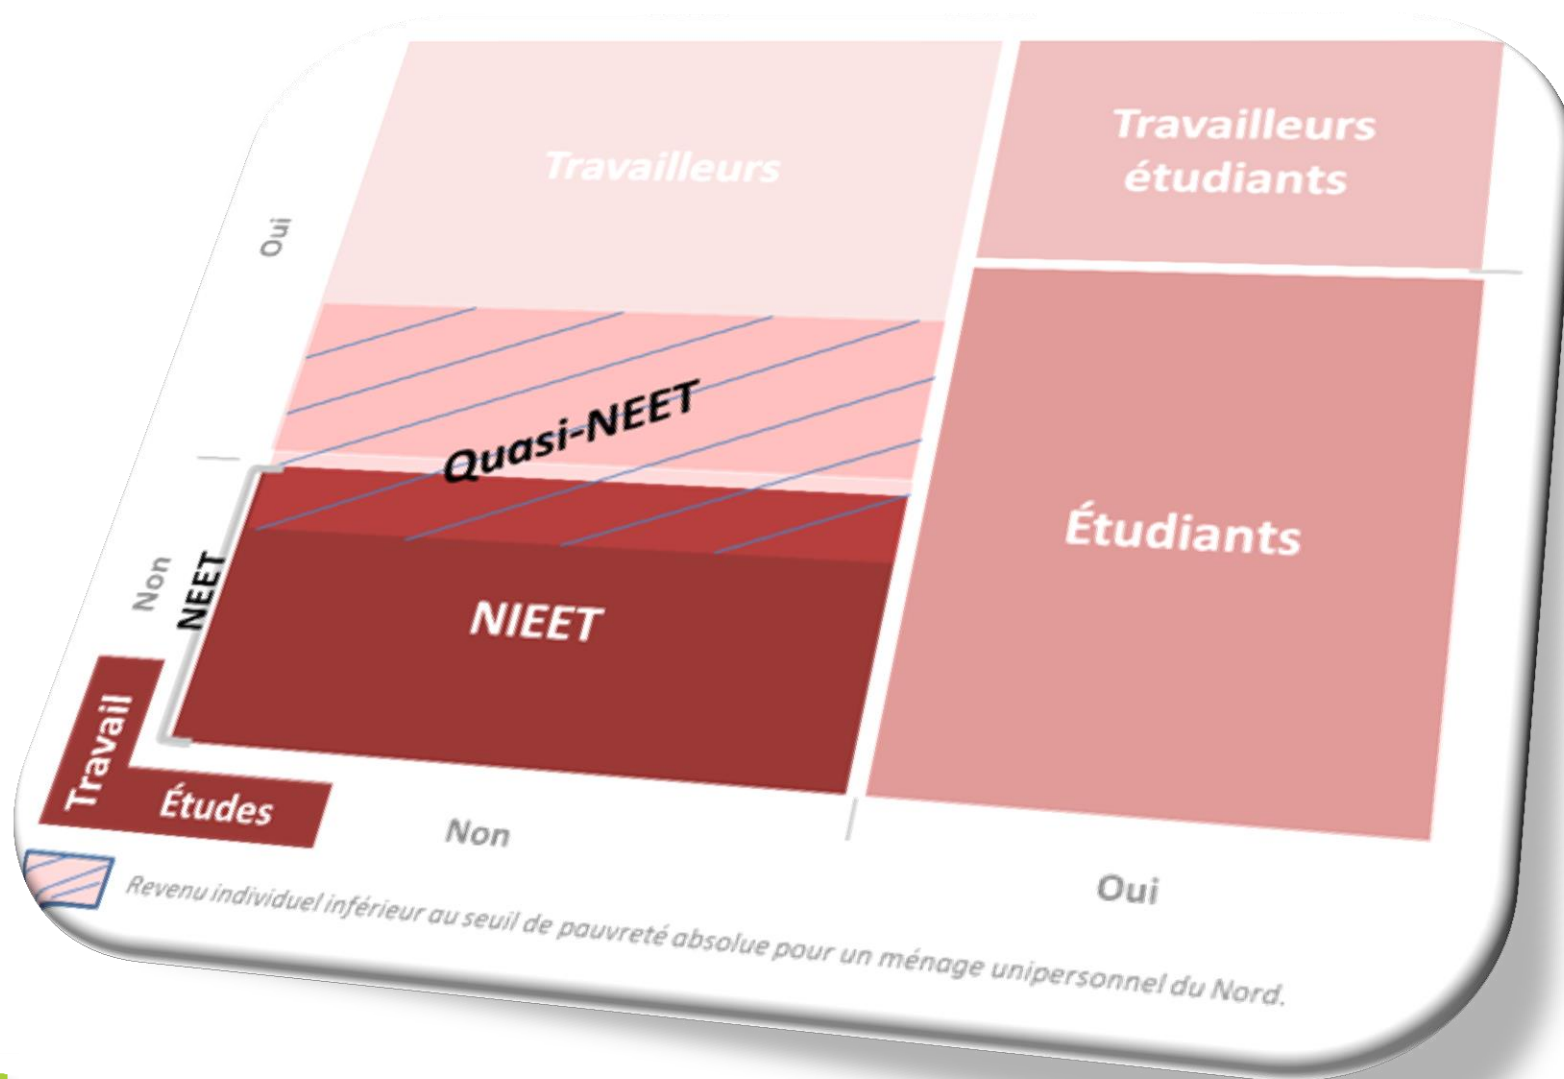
Travailleurs

Travailleurs étudiants

Oui

Quasi-NEET

Étudiants

Non

NEET

NIEET

Travail

Études

Non

Oui

Revenu individuel inférieur au seuil de pauvreté absolue pour un ménage unipersonnel du Nord.